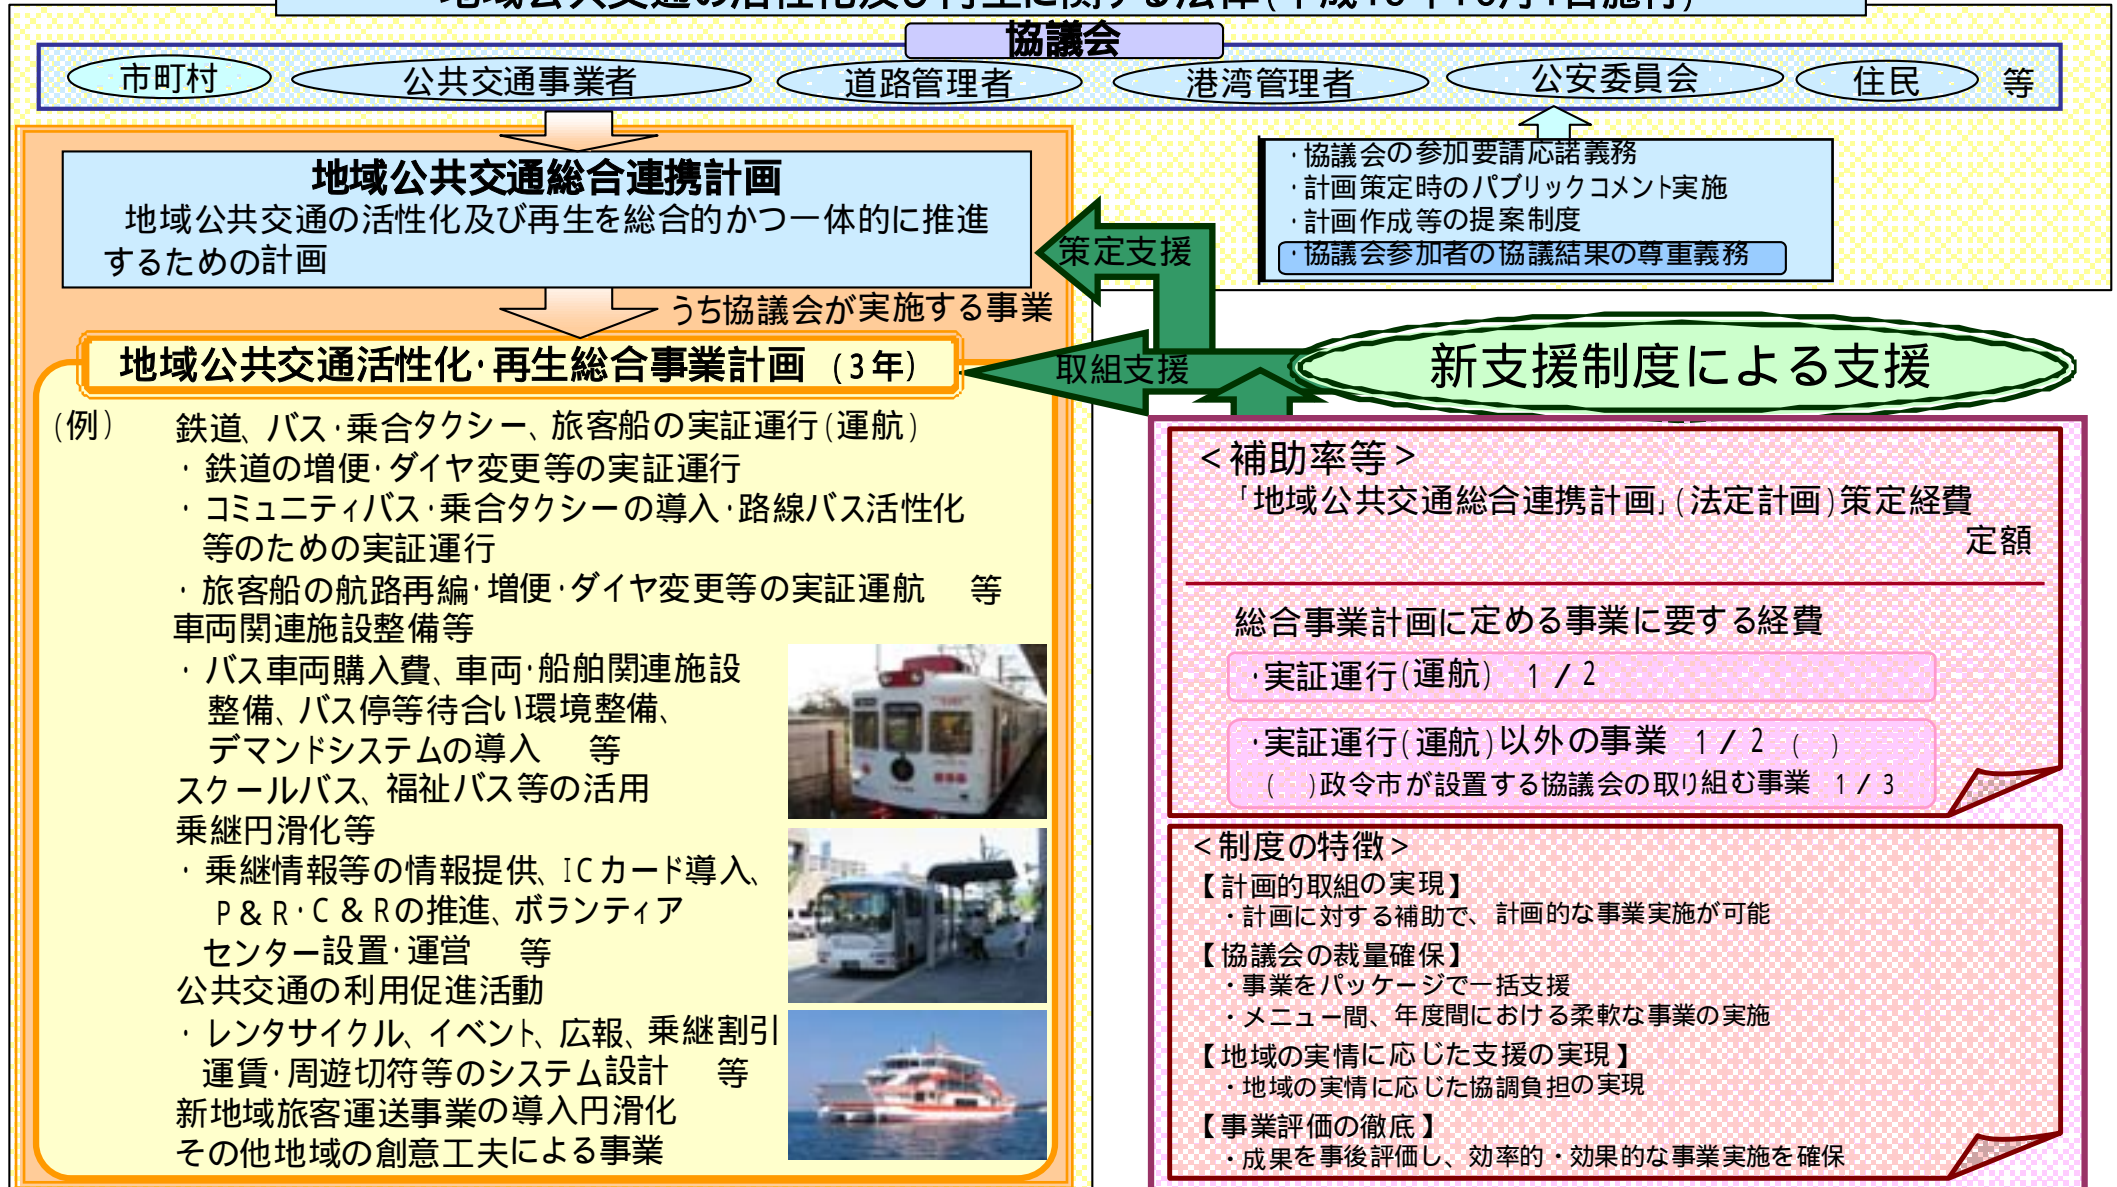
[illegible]

協議会

市町村 公共交通事業者 道路管理者 港湾管理者 公安委員会 住民 等

・協議会の参加要請応諾義務
・計画策定時のパブリックコメント実施
・計画作成等の提案制度
・協議会参加者の協議結果の尊重義務

地域公共交通総合連携計画
地域公共交通の活性化及び再生を総合的かつ一体的に推進するための計画

策定支援

うち協議会が実施する事業

地域公共交通活性化・再生総合事業計画 （3年）

取組支援

新支援制度による支援

（例） 鉄道、バス・乗合タクシー、旅客船の実証運行（運航）
・鉄道の増便・ダイヤ変更等の実証運行
・コミュニティバス・乗合タクシーの導入・路線バス活性化等のための実証運行
・旅客船の航路再編・増便・ダイヤ変更等の実証運航 等
車両関連施設整備等
・バス車両購入費、車両・船舶関連施設整備、バス停等待合い環境整備、デマンドシステムの導入 等
スクールバス、福祉バス等の活用
乗継円滑化等
・乗継情報等の情報提供、ICカード導入、P＆R・C＆Rの推進、ボランティアセンター設置・運営 等
公共交通の利用促進活動
・レンタサイクル、イベント、広報、乗継割引運賃・周遊切符等のシステム設計 等
新地域旅客運送事業の導入円滑化
その他地域の創意工夫による事業

＜補助率等＞
「地域公共交通総合連携計画」（法定計画）策定経費
定額

総合事業計画に定める事業に要する経費
・実証運行（運航） 1／2
・実証運行（運航）以外の事業 1／2 （ ）
（ ）政令市が設置する協議会の取り組む事業 1／3

＜制度の特徴＞
【計画的取組の実現】
・計画に対する補助で、計画的な事業実施が可能
【協議会の裁量確保】
・事業をパッケージで一括支援
・メニュー間、年度間における柔軟な事業の実施
【地域の実情に応じた支援の実現】
・地域の実情に応じた協調負担の実現
【事業評価の徹底】
・成果を事後評価し、効率的・効果的な事業実施を確保